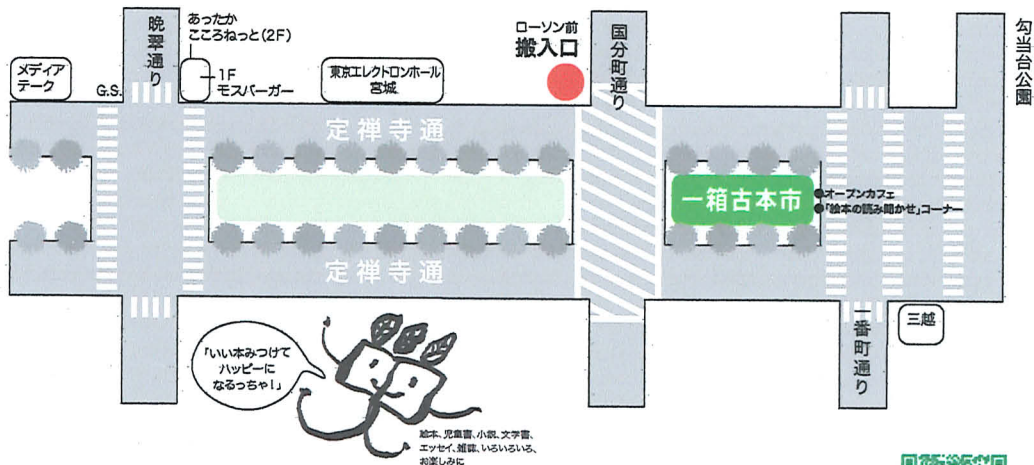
メディアテーク

G.S.

晩翠通り

あったかこころねっと（2F）

1F モスバーガー

東京エレクトロンホール宮城

ローソン前
搬入口

国分町通り

勾当台公園

定禅寺通

一箱古本市

●オープンカフェ
●「絵本の読み聞かせ」コーナー

定禅寺通

三越

一番町通り

「いい本みつけてハッピーになるっちゃ！」

絵本、児童書、小説、文学書、エッセイ、雑誌、いろいろいろ、お楽しみに

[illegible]